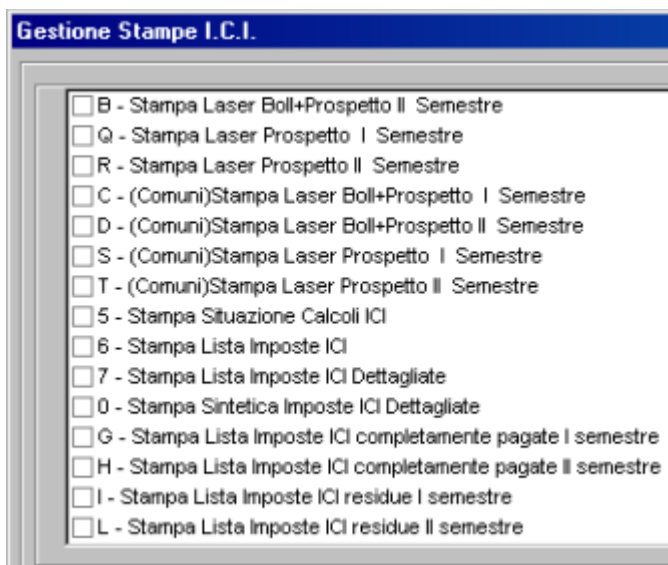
Gestione Stampe I.C.I.

B - Stampa Laser Boll+Prospetto II Semestre
Q - Stampa Laser Prospetto I Semestre
R - Stampa Laser Prospetto II Semestre
C - (Comuni)Stampa Laser Boll+Prospetto I Semestre
D - (Comuni)Stampa Laser Boll+Prospetto II Semestre
S - (Comuni)Stampa Laser Prospetto I Semestre
T - (Comuni)Stampa Laser Prospetto II Semestre
5 - Stampa Situazione Calcoli ICI
6 - Stampa Lista Imposte ICI
7 - Stampa Lista Imposte ICI Dettagliate
0 - Stampa Sintetica Imposte ICI Dettagliate
G - Stampa Lista Imposte ICI completamente pagate I semestre
H - Stampa Lista Imposte ICI completamente pagate II semestre
I - Stampa Lista Imposte ICI residue I semestre
L - Stampa Lista Imposte ICI residue II semestre